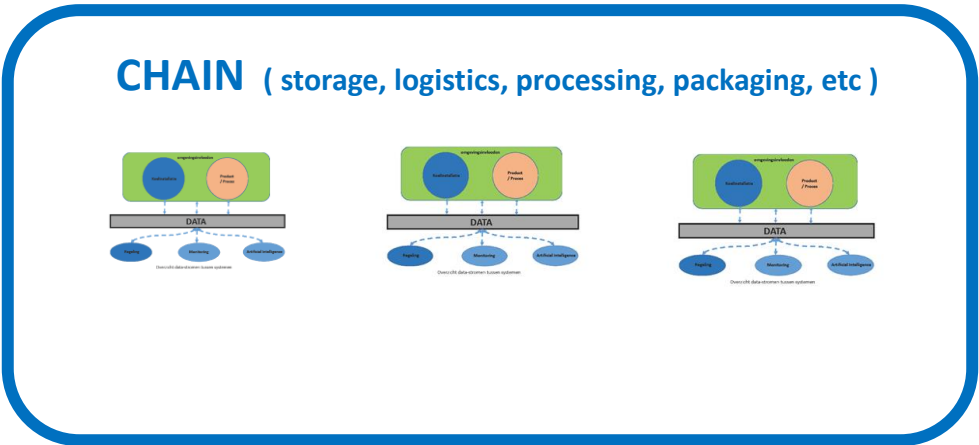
CHAIN ( storage, logistics, processing, packaging, etc )

omgevingsinvloeden
Kwaliteitsfactoren
Product / Proces
DATA
Regeling
Monitoring
Artificial intelligence
Overzicht data-stromen tussen systemen

omgevingsinvloeden
Kwaliteitsfactoren
Product / Proces
DATA
Regeling
Monitoring
Artificial intelligence
Overzicht data-stromen tussen systemen

omgevingsinvloeden
Kwaliteitsfactoren
Product / Proces
DATA
Regeling
Monitoring
Artificial intelligence
Overzicht data-stromen tussen systemen